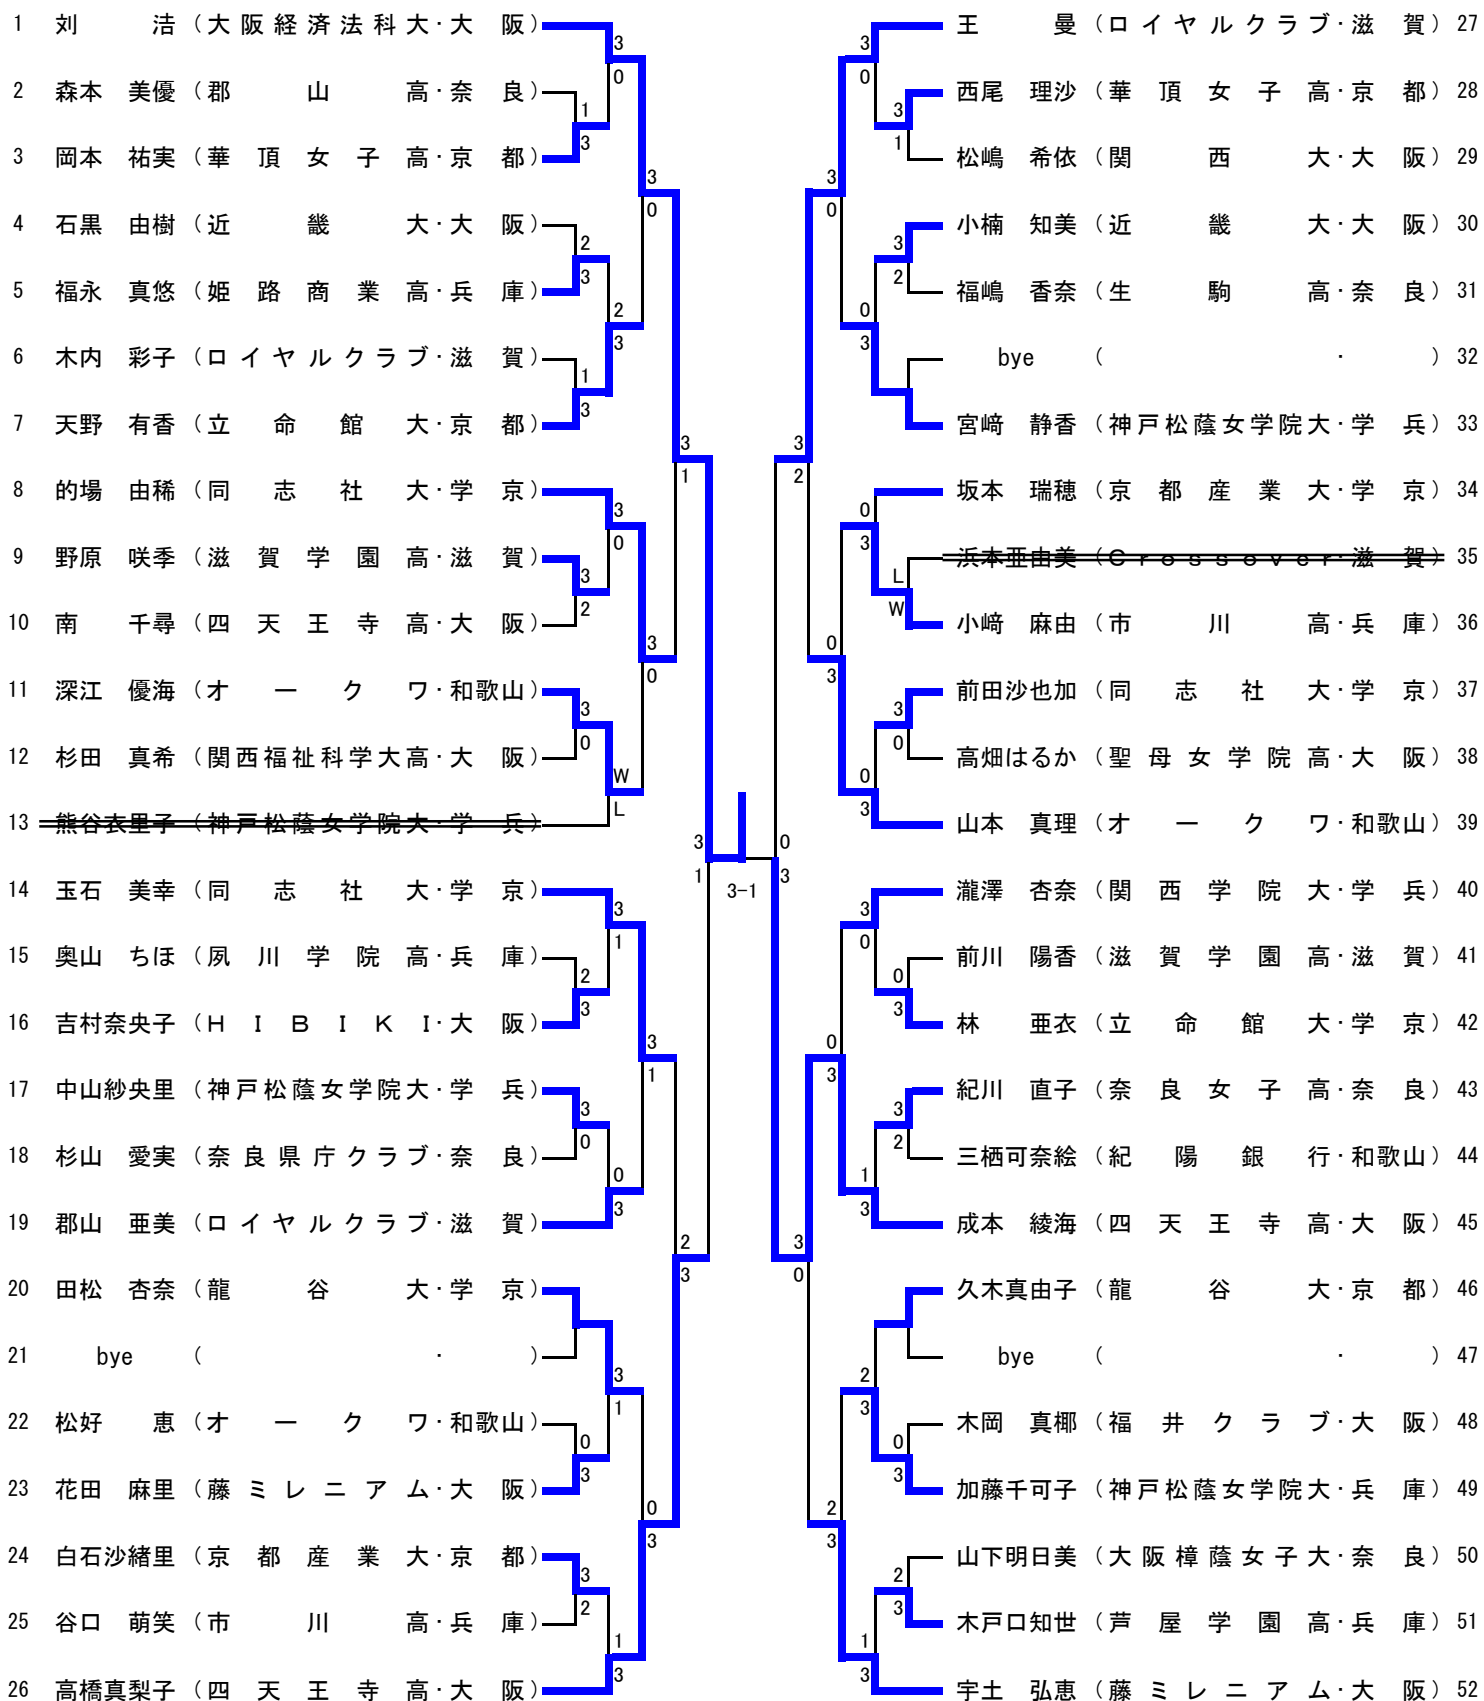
1 刘 浩（大阪経済法科大・大 阪）
2 森本 美優（郡 山 高・奈 良）
3 岡本 祐実（華 頂 女 子 高・京 都）
4 石黒 由樹（近 畿 大・大 阪）
5 福永 真悠（姫 路 商 業 高・兵 庫）
6 木内 彩子（ロイヤルクラブ・滋 賀）
7 天野 有香（立 命 館 大・京 都）
8 的場 由稀（同 志 社 大・学 京）
9 野原 咲季（滋 賀 学 園 高・滋 賀）
10 南 千尋（四 天 王 寺 高・大 阪）
11 深江 優海（オ ー ク ワ・和歌山）
12 杉田 真希（関西福祉科学大高・大 阪）
13 熊谷衣里子（神戸松蔭女学院大・学 兵）
14 玉石 美幸（同 志 社 大・学 京）
15 奥山 ちほ（夙 川 学 院 高・兵 庫）
16 吉村奈央子（H I B I K I・大 阪）
17 中山紗央里（神戸松蔭女学院大・学 兵）
18 杉山 愛実（奈良県庁クラブ・奈 良）
19 郡山 亜美（ロイヤルクラブ・滋 賀）
20 田松 杏奈（龍 谷 大・学 京）
21 bye（ ・ ）
22 松好 恵（オ ー ク ワ・和歌山）
23 花田 麻里（藤ミレニアム・大 阪）
24 白石沙緒里（京 都 産 業 大・京 都）
25 谷口 萌笑（市 川 高・兵 庫）
26 高橋真梨子（四 天 王 寺 高・大 阪）

3 0 1 3 3 0 2 3 2 3 1 3 3 1 3 0 3 2 3 0 3 0 W L 3 1 3 1 2 3 3 0 3 0 3 1 3 2 3 3 1 0 3 0 3 2 1 3 1 3 1 3

3 0 3 1 3 0 3 2 0 3 0 3 0 3 L W 0 3 3 0 0 3 0 3 3 0 0 3 3 2 1 3 3 0 2 3 0 3 2 3 2 3 1 3 0

3-1

王 曼（ロイヤルクラブ・滋 賀）27
西尾 理沙（華 頂 女 子 高・京 都）28
松嶋 希依（関 西 大・大 阪）29
小楠 知美（近 畿 大・大 阪）30
福嶋 香奈（生 駒 高・奈 良）31
bye（ ・ ）32
宮﨑 静香（神戸松蔭女学院大・学 兵）33
坂本 瑞穂（京 都 産 業 大・学 京）34
浜本亜由美（C r o s s o v e r・滋 賀）35
小﨑 麻由（市 川 高・兵 庫）36
前田沙也加（同 志 社 大・学 京）37
高畑はるか（聖 母 女 学 院 高・大 阪）38
山本 真理（オ ー ク ワ・和歌山）39
瀧澤 杏奈（関 西 学 院 大・学 兵）40
前川 陽香（滋 賀 学 園 高・滋 賀）41
林 亜衣（立 命 館 大・学 京）42
紀川 直子（奈 良 女 子 高・奈 良）43
三栖可奈絵（紀 陽 銀 行・和歌山）44
成本 綾海（四 天 王 寺 高・大 阪）45
久木真由子（龍 谷 大・京 都）46
bye（ ・ ）47
木岡 真椰（福 井 ク ラ ブ・大 阪）48
加藤千可子（神戸松蔭女学院大・兵 庫）49
山下明日美（大阪樟蔭女子大・奈 良）50
木戸口知世（芦 屋 学 園 高・兵 庫）51
宇土 弘恵（藤ミレニアム・大 阪）52